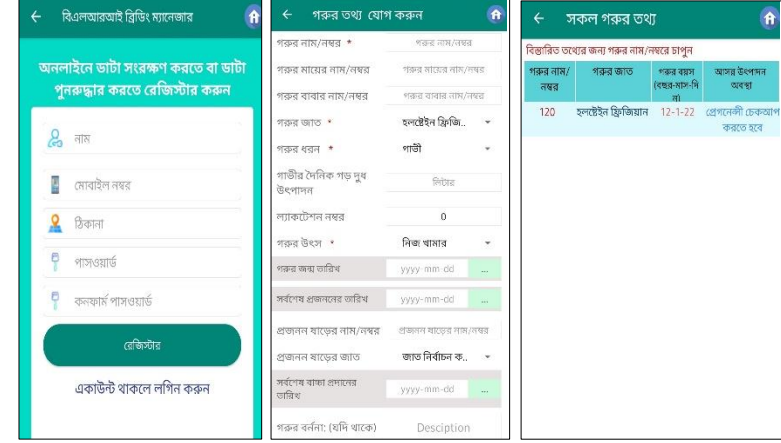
← বিএলআরআই ব্রিডিং ম্যানেজার

অনলাইনে ডাটা সংরক্ষণ করতে বা ডাটা পুনরুদ্ধার করতে রেজিস্টার করুন

নাম

মোবাইল নম্বর

ঠিকানা

পাসওয়ার্ড

কনফার্ম পাসওয়ার্ড

রেজিস্টার

একাউন্ট থাকলে লগিন করুন

← গরুর তথ্য যোগ করুন

গরুর নাম/নম্বর * গরুর নাম/নম্বর

গরুর মায়ের নাম/নম্বর গরুর মায়ের নাম/নম্বর

গরুর বাবার নাম/নম্বর গরুর বাবার নাম/নম্বর

গরুর জাত * হলস্টেইন ফ্রিজি..

গরুর ধরন * গাভী

গাভীর দৈনিক গড় দুধ উৎপাদন লিটার

ল্যাকটেশন নম্বর 0

গরুর উৎস * নিজ খামার

গরুর জন্ম তারিখ yyyy-mm-dd ...

সর্বশেষ প্রজননের তারিখ yyyy-mm-dd ...

প্রজনন ষাড়ের নাম/নম্বর প্রজনন ষাড়ের নাম/নম্বর

প্রজনন ষাড়ের জাত জাত নির্বাচন ক..

সর্বশেষ বাচ্চা প্রদানের তারিখ yyyy-mm-dd ...

গরুর বর্ননা: (যদি থাকে) Desciption

← সকল গরুর তথ্য

বিস্তারিত তথ্যের জন্য গরুর নাম/নম্বরে চাপুন

| গরুর নাম/নম্বর | গরুর জাত | গরুর বয়স (বছর-মাস-দিন) | আসন্ন উৎপাদন অবস্থা |
|---|---|---|---|
| 120 | হলস্টেইন ফ্রিজিয়ান | 12-1-22 | প্রেগনেন্সী চেকআপ করতে হবে |